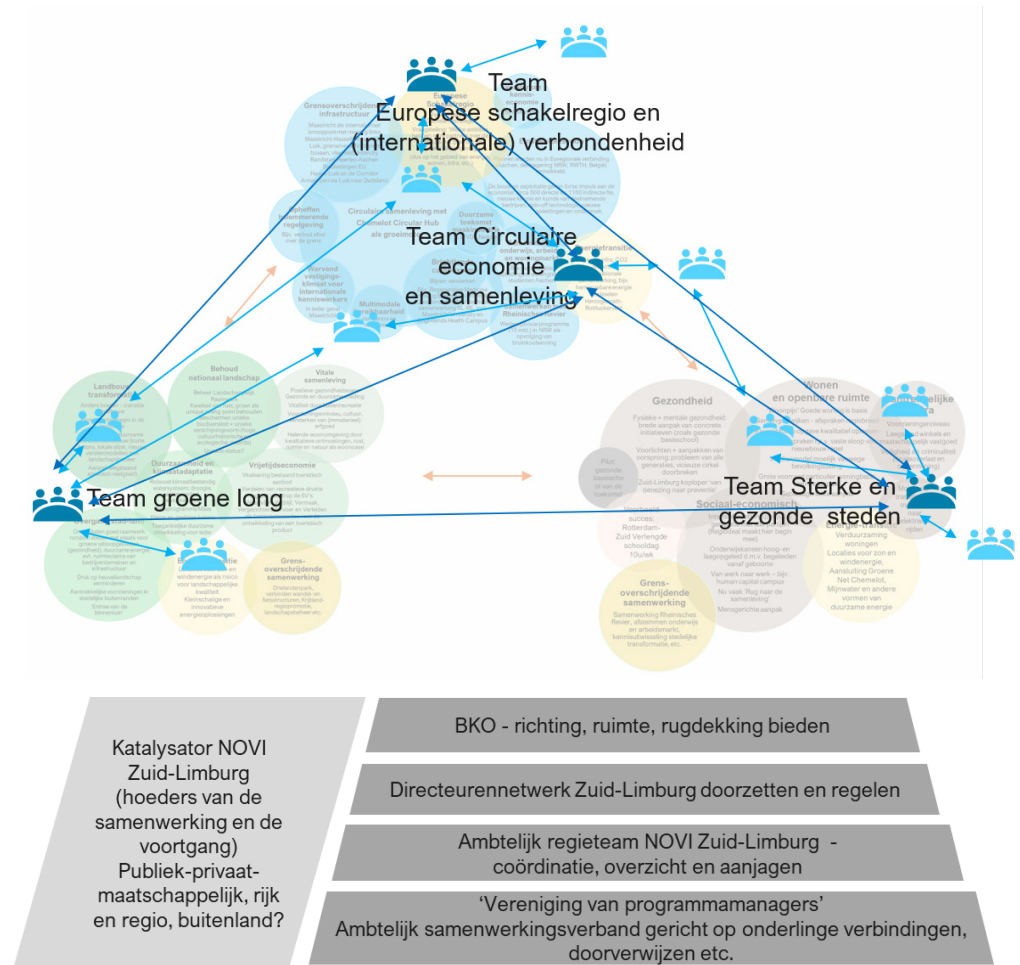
Team Europese schakelregio en (internationale) verbondenheid

Team Circulaire economie en samenleving

Team groene long

Team Sterke en gezonde steden

Grensoverschrijdende infrastructuur

Circulaire samenleving met Chemelot Circular Hub als groeimotor

Opheffen belemmerende regelgeving

Werkend vestigingsklimaat voor internationale kenniswerkers

Multimodale bereikbaarheid

Duurzame toekomst

Rheinisches Revier

Behoud nationaal landschap

Vitale samenleving

Landbouwtransformatie

Duurzaamheid en klimaatadaptatie

Vrijetijdseconomie

Grensoverschrijdende samenwerking

Gezondheid

Wonen en openbare ruimte

Pilot gezonde basisschool

Sociaal-economisch

Grensoverschrijdende samenwerking

Energietransitie

Katalysator NOVI Zuid-Limburg (hoeders van de samenwerking en de voortgang) Publiek-privaat-maatschappelijk, rijk en regio, buitenland?

BKO - richting, ruimte, rugdekking bieden

Directeurennetwerk Zuid-Limburg doorzetten en regelen

Ambtelijk regieteam NOVI Zuid-Limburg - coördinatie, overzicht en aanjagen

‘Vereniging van programmamanagers’ Ambtelijk samenwerkingsverband gericht op onderlinge verbindingen, doorverwijzen etc.